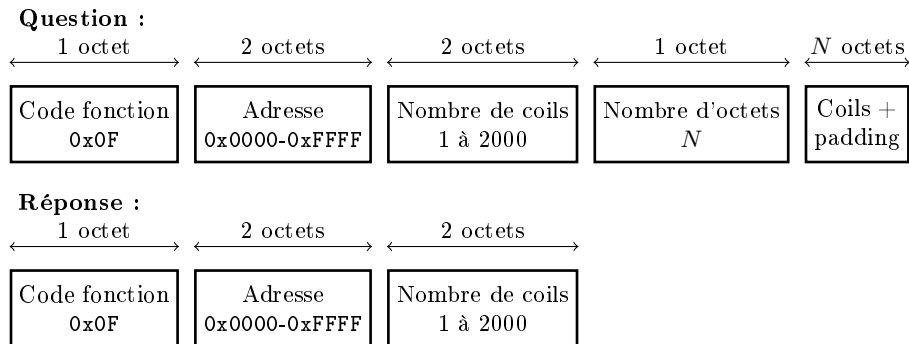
**Question :**

| 1 octet | 2 octets | 2 octets | 1 octet | $N$ octets |
|---|---|---|---|---|
| Code fonction 0x0F | Adresse 0x0000-0xFFFF | Nombre de coils 1 à 2000 | Nombre d'octets $N$ | Coils + padding |

**Réponse :**

| 1 octet | 2 octets | 2 octets |
|---|---|---|
| Code fonction 0x0F | Adresse 0x0000-0xFFFF | Nombre de coils 1 à 2000 |